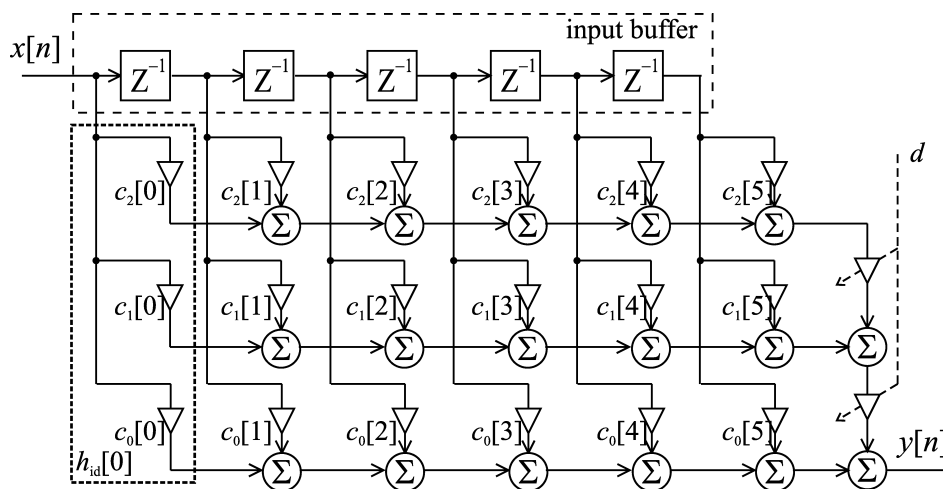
input buffer

$x[n]$

$Z^{-1}$ $Z^{-1}$ $Z^{-1}$ $Z^{-1}$ $Z^{-1}$

$d$

$c_2[0]$ $c_2[1]$ $c_2[2]$ $c_2[3]$ $c_2[4]$ $c_2[5]$

$c_1[0]$ $c_1[1]$ $c_1[2]$ $c_1[3]$ $c_1[4]$ $c_1[5]$

$c_0[0]$ $c_0[1]$ $c_0[2]$ $c_0[3]$ $c_0[4]$ $c_0[5]$

$\Sigma$ $\Sigma$ $\Sigma$ $\Sigma$ $\Sigma$

$\Sigma$ $\Sigma$ $\Sigma$ $\Sigma$ $\Sigma$ $\Sigma$

$\Sigma$ $\Sigma$ $\Sigma$ $\Sigma$ $\Sigma$ $\Sigma$

$h_{\text{id}}[0]$

$y[n]$